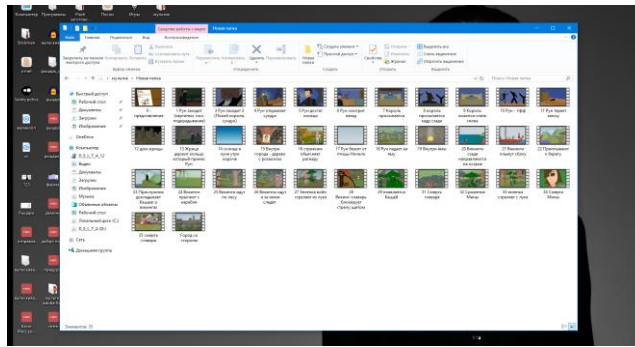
Компьютер Программы Мой рабочий Папки Игры мультик

Средства работы с видео Новая папка

Файл Главная Поделиться Вид Воспроизвести

Закрепить на панели быстрого доступа Копировать Вставить Переместить в Копировать в Удалить Переименовать Новая папка Свойства Открыть Выделить все Снять выделение Обратить выделение

Буфер обмена Упорядочить Создать Открыть Выделить

мультик › Новая папка

Поиск: Новая папка

Быстрый доступ
Рабочий стол
Документы
Загрузки
Изображения
OneDrive
Компьютер
Видео
Документы
Загрузки
Изображения
Музыка
Объемные объекты
Рабочий стол
Локальный диск (C:)
Сеть
Домашняя группа

0 - предисловие
1 Рун заходит (царевна, пол подпрыгивание)
2 Рун заходит 2 (Новый король, гнездо)
3 Рун спускает гнездо
4 Рун достаёт гнездо
5 Рун смотрит вниз
7 Король приказывает
8 король приказывает надо гнезда
9 Король заявил
10 Рун - Грифон
11 Рун берёт меч
12 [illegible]
13 Жрица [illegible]
14 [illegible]
15 Вверх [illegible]
16 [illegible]
17 Рун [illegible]
18 Рун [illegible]
19 Вверху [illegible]
20 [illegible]
21 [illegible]
22 Приплывание к берегу
24 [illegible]
25 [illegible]
26 Вверху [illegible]
27 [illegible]
28 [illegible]
29 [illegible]
30 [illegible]
31 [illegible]
32 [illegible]
33 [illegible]
34 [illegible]
35 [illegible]
36 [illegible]

Элементов: 36